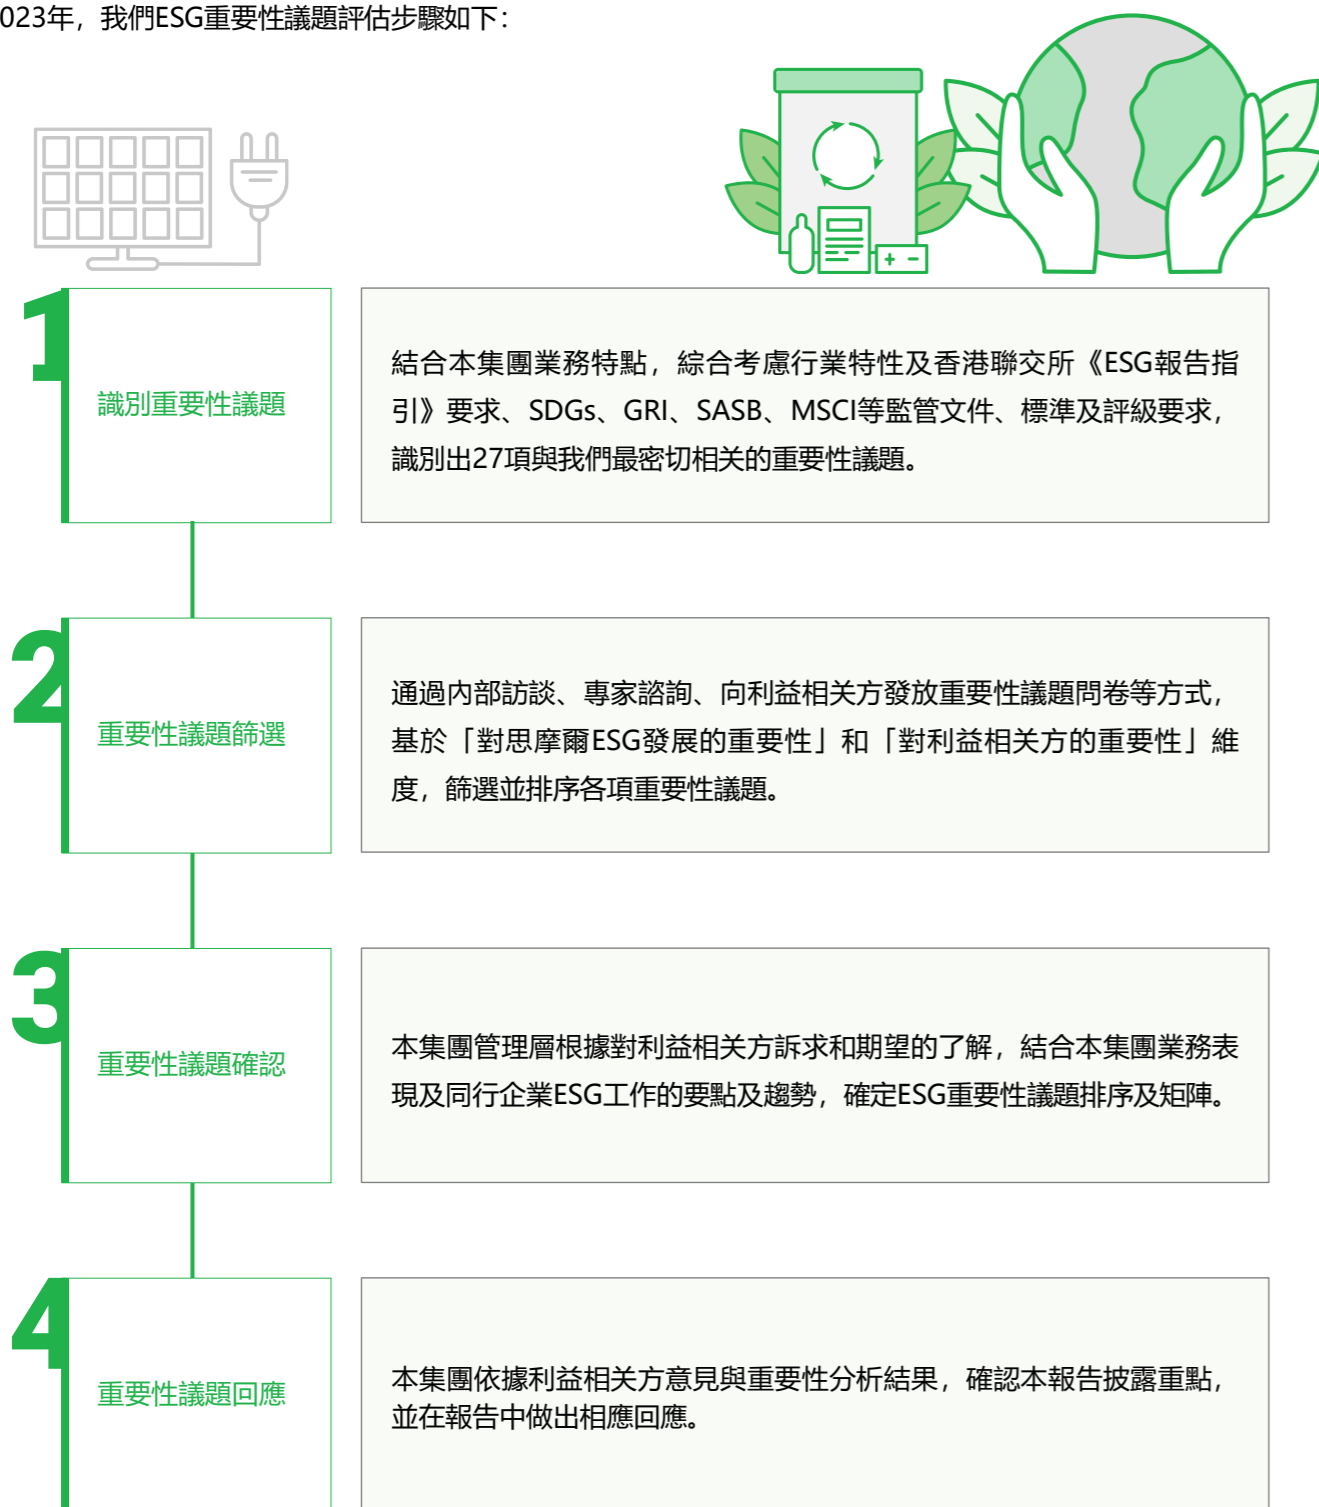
023年，我們ESG重要性議題評估步驟如下：

1

識別重要性議題

結合本集團業務特點，綜合考慮行業特性及香港聯交所《ESG報告指引》要求、SDGs、GRI、SASB、MSCI等監管文件、標準及評級要求，識別出27項與我們最密切相關的重要性議題。

2

重要性議題篩選

通過內部訪談、專家諮詢、向利益相關方發放重要性議題問卷等方式，基於「對思摩爾ESG發展的重要性」和「對利益相關方的重要性」維度，篩選並排序各項重要性議題。

3

重要性議題確認

本集團管理層根據對利益相關方訴求和期望的了解，結合本集團業務表現及同行企業ESG工作的要點及趨勢，確定ESG重要性議題排序及矩陣。

4

重要性議題回應

本集團依據利益相關方意見與重要性分析結果，確認本報告披露重點，並在報告中做出相應回應。